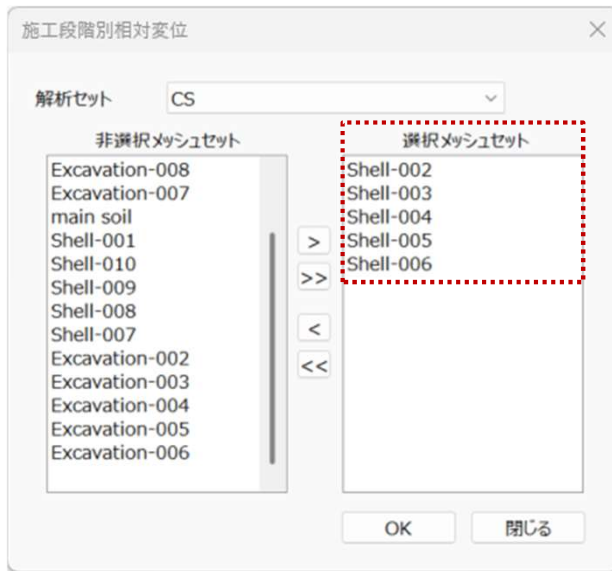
施工段階別相対変位

×

解析セット CS

非選択メッシュセット

Excavation-008
Excavation-007
main soil
Shell-001
Shell-010
Shell-009
Shell-008
Shell-007
Excavation-002
Excavation-003
Excavation-004
Excavation-005
Excavation-006

>
>>
<
<<

選択メッシュセット

Shell-002
Shell-003
Shell-004
Shell-005
Shell-006

OK
閉じる